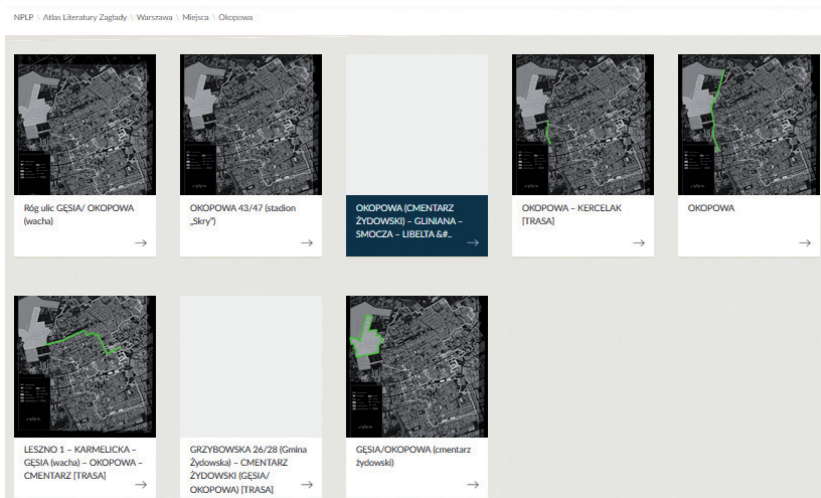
NPLP \ Atlas Literatury Zagłady \ Warszawa \ Miejsca \ Okopowa \

Róg ulic GĘSIA/ OKOPOWA (wacha)
→

OKOPOWA 43/47 (stadion „Skry")
→

OKOPOWA (CMENTARZ ŻYDOWSKI) – GLINIANA – SMOCZA – LIBELTA &#..
→

OKOPOWA – KERCELAK [TRASA]
→

OKOPOWA
→

LESZNO 1 – KARMELICKA – GĘSIA (wacha) – OKOPOWA – CMENTARZ [TRASA]
→

GRZYBOWSKA 26/28 (Gmina Żydowska) – CMENTARZ ŻYDOWSKI (GĘSIA/ OKOPOWA) [TRASA]
→

GĘSIA/OKOPOWA (cmentarz żydowski)
→